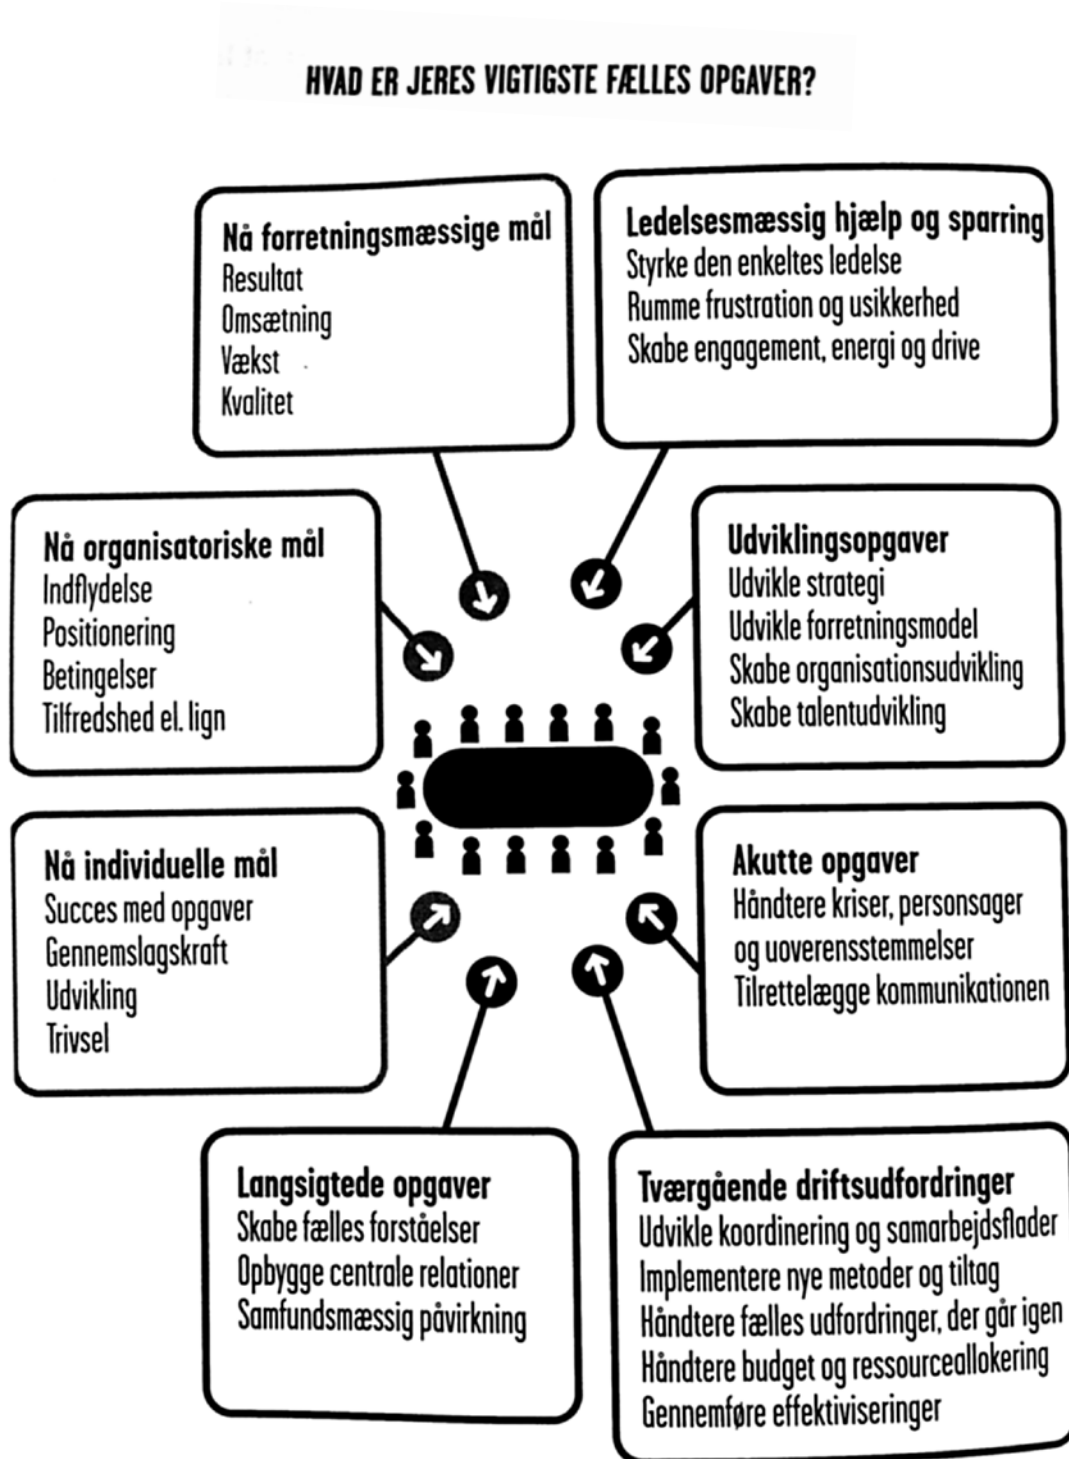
HVAD ER JERES VIGTIGSTE FÆLLES OPGAVER?

Nå forretningsmæssige mål
Resultat
Omsætning
Vækst
Kvalitet

Ledelsesmæssig hjælp og sparring
Styrke den enkeltes ledelse
Rumme frustration og usikkerhed
Skabe engagement, energi og drive

Nå organisatoriske mål
Indflydelse
Positionering
Betingelser
Tilfredshed el. lign

Udviklingsopgaver
Udvikle strategi
Udvikle forretningsmodel
Skabe organisationsudvikling
Skabe talentudvikling

Nå individuelle mål
Succes med opgaver
Gennemslagskraft
Udvikling
Trivsel

Akutte opgaver
Håndtere kriser, personsager og uoverensstemmelser
Tilrettelægge kommunikationen

Langsigtede opgaver
Skabe fælles forståelser
Opbygge centrale relationer
Samfundsmæssig påvirkning

Tværgående driftsudfordringer
Udvikle koordinering og samarbejdsflader
Implementere nye metoder og tiltag
Håndtere fælles udfordringer, der går igen
Håndtere budget og ressourceallokering
Gennemføre effektiviseringer